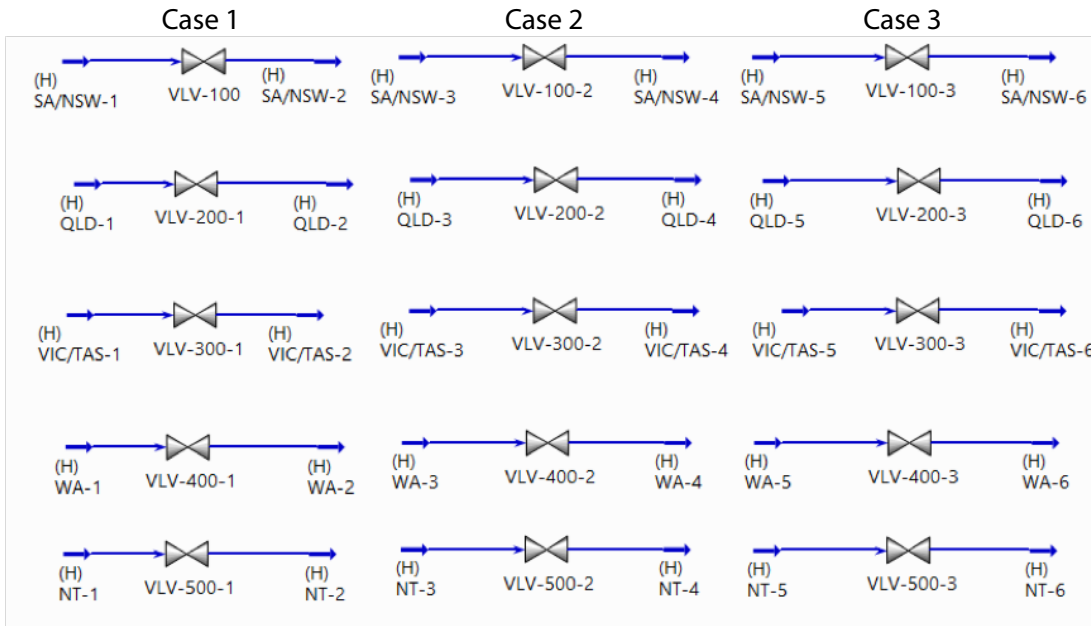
Case 1

(H) SA/NSW-1 VLV-100 (H) SA/NSW-2

(H) QLD-1 VLV-200-1 (H) QLD-2

(H) VIC/TAS-1 VLV-300-1 (H) VIC/TAS-2

(H) WA-1 VLV-400-1 (H) WA-2

(H) NT-1 VLV-500-1 (H) NT-2

Case 2

(H) SA/NSW-3 VLV-100-2 (H) SA/NSW-4

(H) QLD-3 VLV-200-2 (H) QLD-4

(H) VIC/TAS-3 VLV-300-2 (H) VIC/TAS-4

(H) WA-3 VLV-400-2 (H) WA-4

(H) NT-3 VLV-500-2 (H) NT-4

Case 3

(H) SA/NSW-5 VLV-100-3 (H) SA/NSW-6

(H) QLD-5 VLV-200-3 (H) QLD-6

(H) VIC/TAS-5 VLV-300-3 (H) VIC/TAS-6

(H) WA-5 VLV-400-3 (H) WA-6

(H) NT-5 VLV-500-3 (H) NT-6